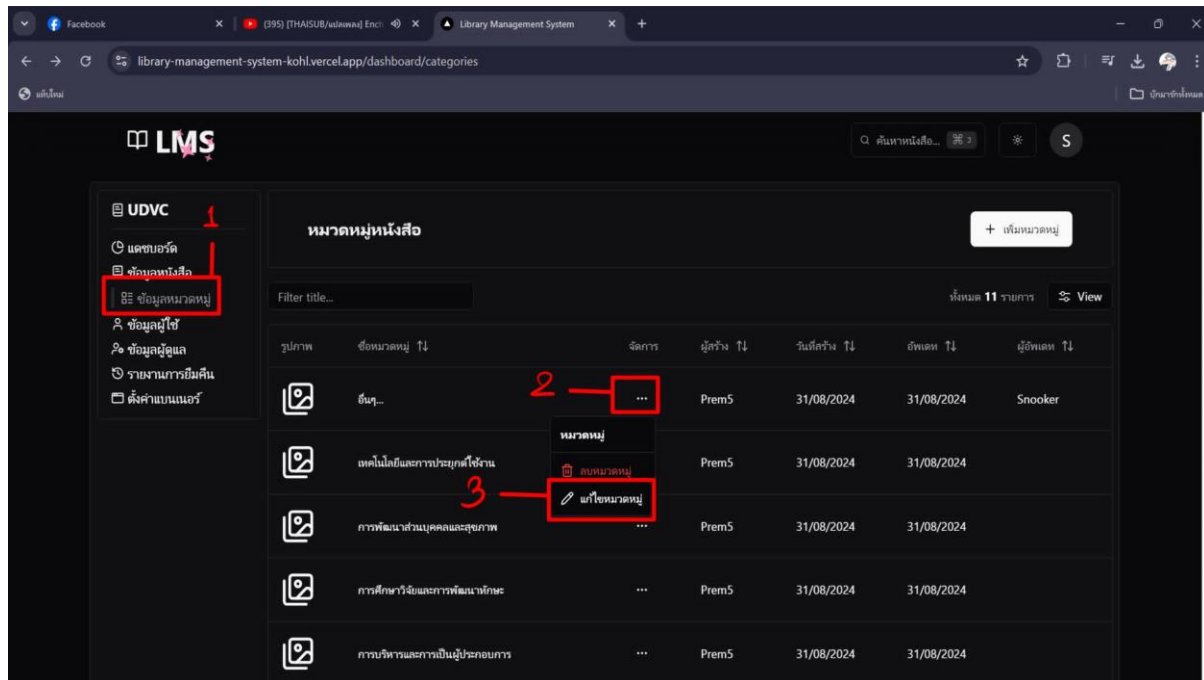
Facebook
(395) [THAISUB/แปลเพลง] Ench
Library Management System
library-management-system-kohl.vercel.app/dashboard/categories
แท็บใหม่
บุ๊กมาร์กทั้งหมด

LMS
ค้นหาหนังสือ... ⌘ J
S

UDVC
1
แดชบอร์ด
ข้อมูลหนังสือ
ข้อมูลหมวดหมู่
ข้อมูลผู้ใช้
ข้อมูลผู้ดูแล
รายงานการยืมคืน
ตั้งค่าแบนเนอร์

หมวดหมู่หนังสือ
+ เพิ่มหมวดหมู่
Filter title...
ทั้งหมด 11 รายการ
View

| รูปภาพ | ชื่อหมวดหมู่ ⇅ | จัดการ | ผู้สร้าง ⇅ | วันที่สร้าง ⇅ | อัพเดท ⇅ | ผู้อัพเดท ⇅ |
|---|---|---|---|---|---|---|
| | อื่นๆ... | ... | Prem5 | 31/08/2024 | 31/08/2024 | Snooker |
| | เทคโนโลยีและการประยุกต์ใช้งาน | | Prem5 | 31/08/2024 | 31/08/2024 | |
| | การพัฒนาส่วนบุคคลและสุขภาพ | ... | Prem5 | 31/08/2024 | 31/08/2024 | |
| | การศึกษาวิจัยและการพัฒนาทักษะ | ... | Prem5 | 31/08/2024 | 31/08/2024 | |
| | การบริหารและการเป็นผู้ประกอบการ | ... | Prem5 | 31/08/2024 | 31/08/2024 | |

2
หมวดหมู่
ลบหมวดหมู่
3
แก้ไขหมวดหมู่